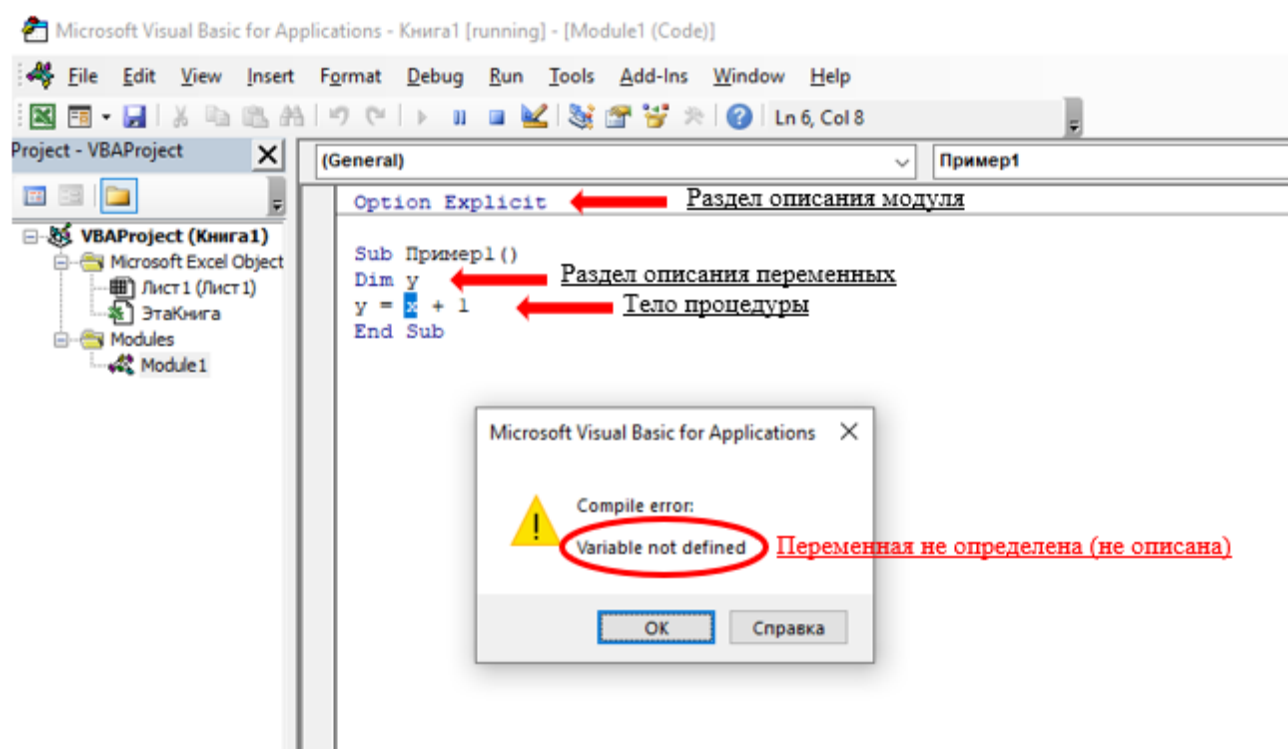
Microsoft Visual Basic for Applications - Книга1 [running] - [Module1 (Code)]

File Edit View Insert Format Debug Run Tools Add-Ins Window Help

Ln 6, Col 8

Project - VBAProject

VBAProject (Книга1)
Microsoft Excel Object
Лист1 (Лист1)
ЭтаКнига
Modules
Module1

(General)
Пример1

Option Explicit
Раздел описания модуля

Sub Пример1()
Dim y
Раздел описания переменных
y = x + 1
Тело процедуры
End Sub

Microsoft Visual Basic for Applications

Compile error:
Variable not defined
Переменная не определена (не описана)

OK
Справка